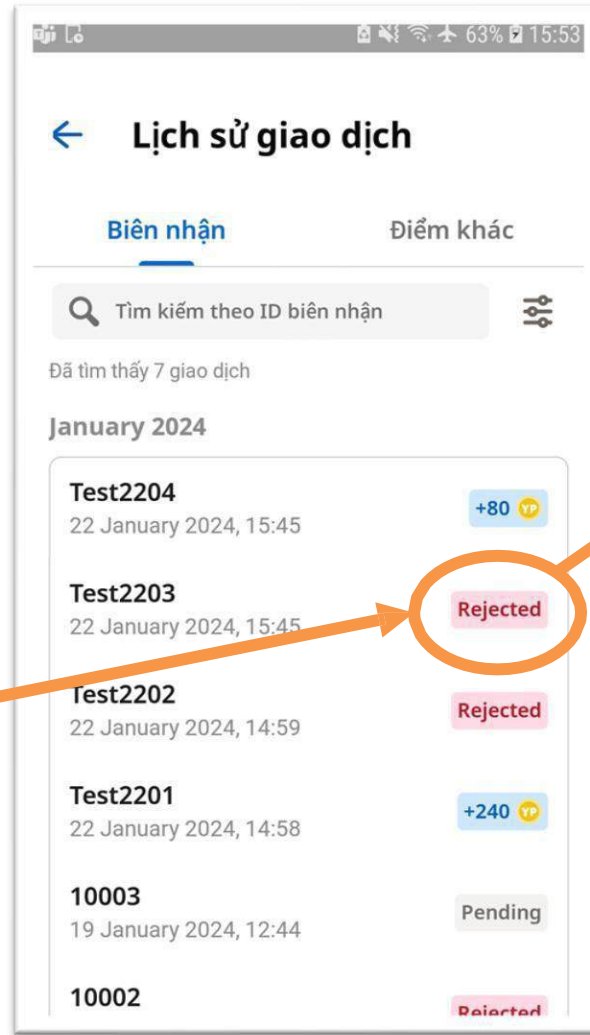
63% 15:53

Lịch sử giao dịch

Biên nhận

Điểm khác

Tìm kiếm theo ID biên nhận

Đã tìm thấy 7 giao dịch

January 2024

Test2204
22 January 2024, 15:45
+80 YP

Test2203
22 January 2024, 15:45
Rejected

Test2202
22 January 2024, 14:59
Rejected

Test2201
22 January 2024, 14:58
+240 YP

10003
19 January 2024, 12:44
Pending

10002
Rejected